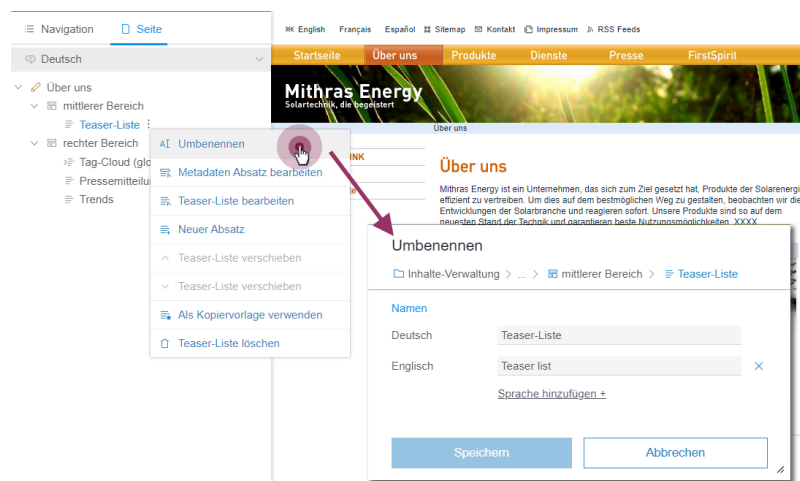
Navigation
Seite
Deutsch
Über uns
mittlerer Bereich
Teaser-Liste
rechter Bereich
Tag-Cloud (glo
Pressemitteilun
Trends

Umbenennen
Metadaten Absatz bearbeiten
Teaser-Liste bearbeiten
Neuer Absatz
Teaser-Liste verschieben
Teaser-Liste verschieben
Als Kopiervorlage verwenden
Teaser-Liste löschen

English Français Español Sitemap Kontakt Impressum RSS Feeds
Startseite Über uns Produkte Dienste Presse FirstSpirit
Mithras Energy
Solartechnik, die begeistert
Über uns
INK
Über uns
Mithras Energy ist ein Unternehmen, das sich zum Ziel gesetzt hat, Produkte der Solarenergi effizient zu vertreiben. Um dies auf dem bestmöglichen Weg zu gestalten, beobachten wir die Entwicklungen der Solarbranche und reagieren sofort. Unsere Produkte sind so auf dem neuesten Stand der Technik und garantieren beste Nutzungsmöglichkeiten. XXXX

Umbenennen
Inhalte-Verwaltung > ... > mittlerer Bereich > Teaser-Liste
Namen
Deutsch Teaser-Liste
Englisch Teaser list
Sprache hinzufügen +
Speichern
Abbrechen